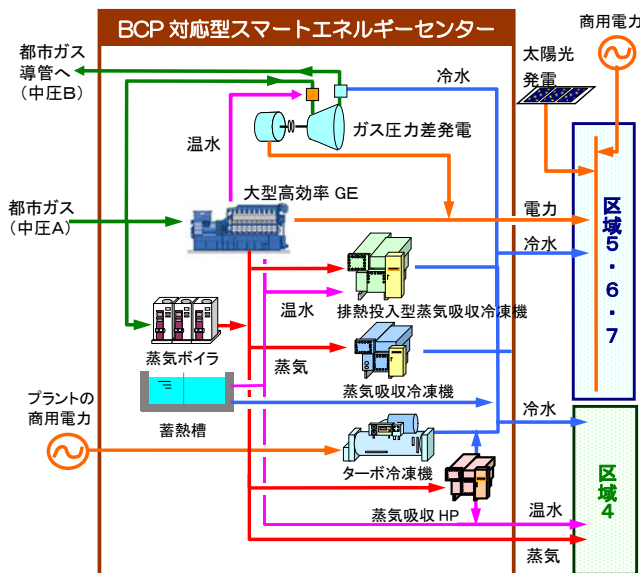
BCP 対応型スマートエネルギーセンター

商用電力

都市ガス導管へ（中圧B）

冷水

太陽光発電

温水

ガス圧力差発電

大型高効率 GE

都市ガス（中圧A）

電力

冷水

区域5・6・7

温水

排熱投入型蒸気吸収冷凍機

蒸気ボイラ

蒸気

蒸気吸収冷凍機

プラントの商用電力

冷水

蓄熱槽

ターボ冷凍機

区域4

温水

蒸気吸収 HP

蒸気